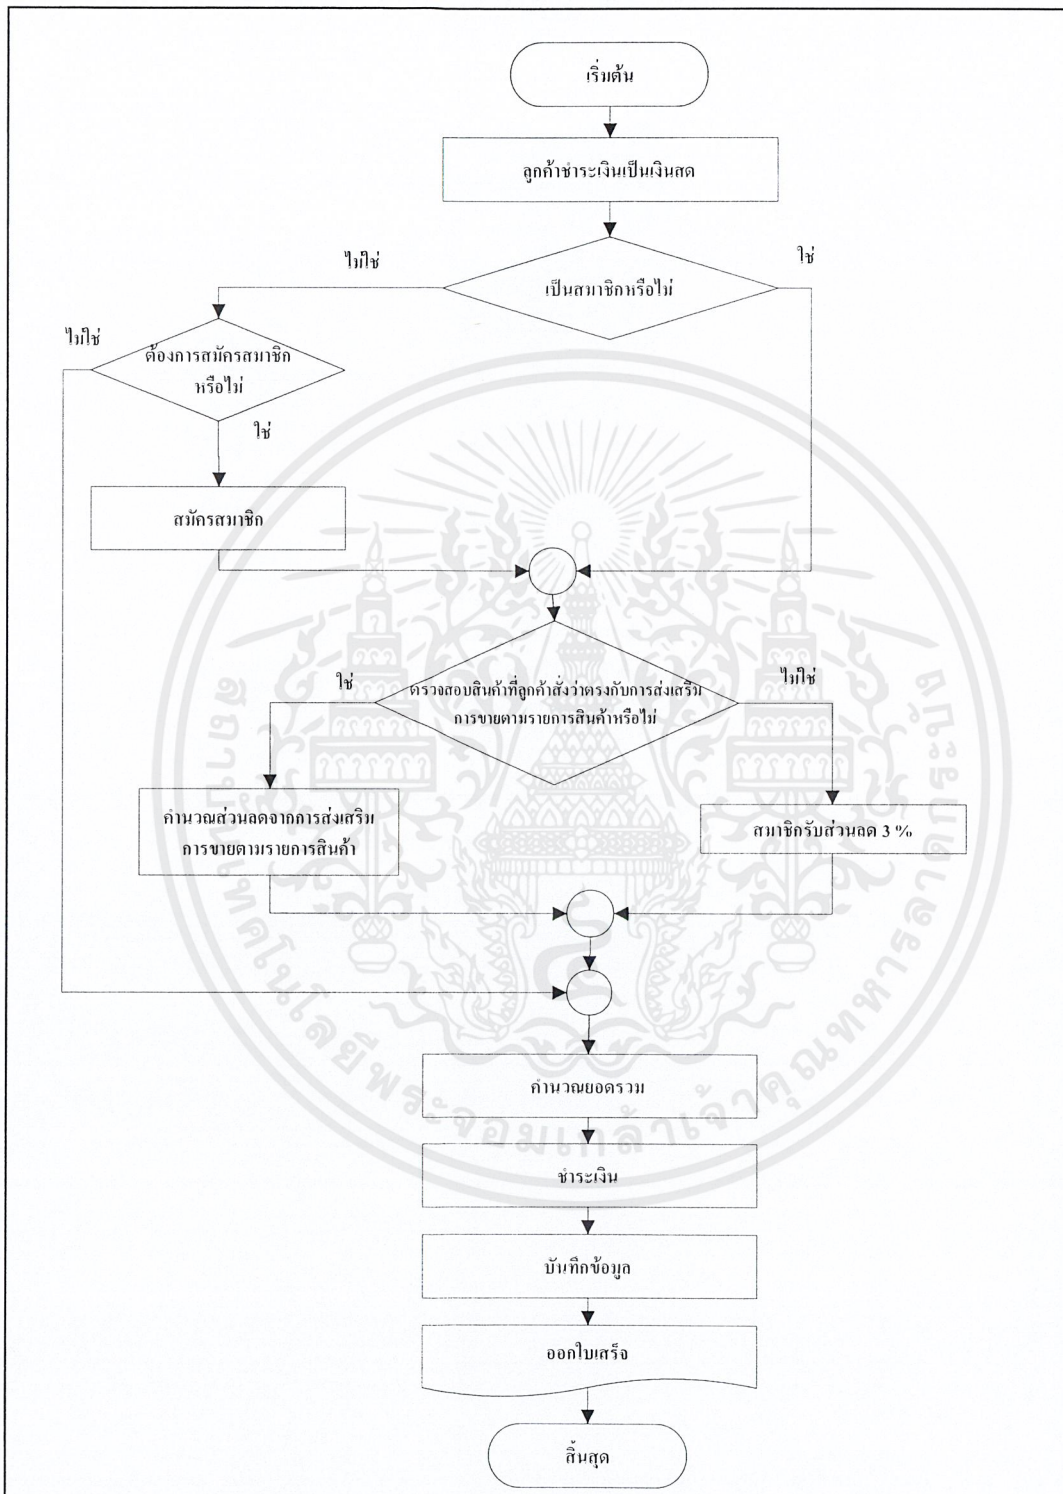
เริ่มต้น

ลูกค้าชำระเงินเป็นเงินสด

ไม่ใช่

ใช่

เป็นสมาชิกหรือไม่

ไม่ใช่

ต้องการสมัครสมาชิกหรือไม่

ใช่

สมัครสมาชิก

ใช่

ตรวจสอบสินค้าที่ลูกค้าสั่งว่าตรงกับการส่งเสริมการขายตามรายการสินค้าหรือไม่

ไม่ใช่

คำนวณส่วนลดจากการส่งเสริมการขายตามรายการสินค้า

สมาชิกรับส่วนลด 3 %

คำนวณยอดรวม

ชำระเงิน

บันทึกข้อมูล

ออกใบเสร็จ

สิ้นสุด